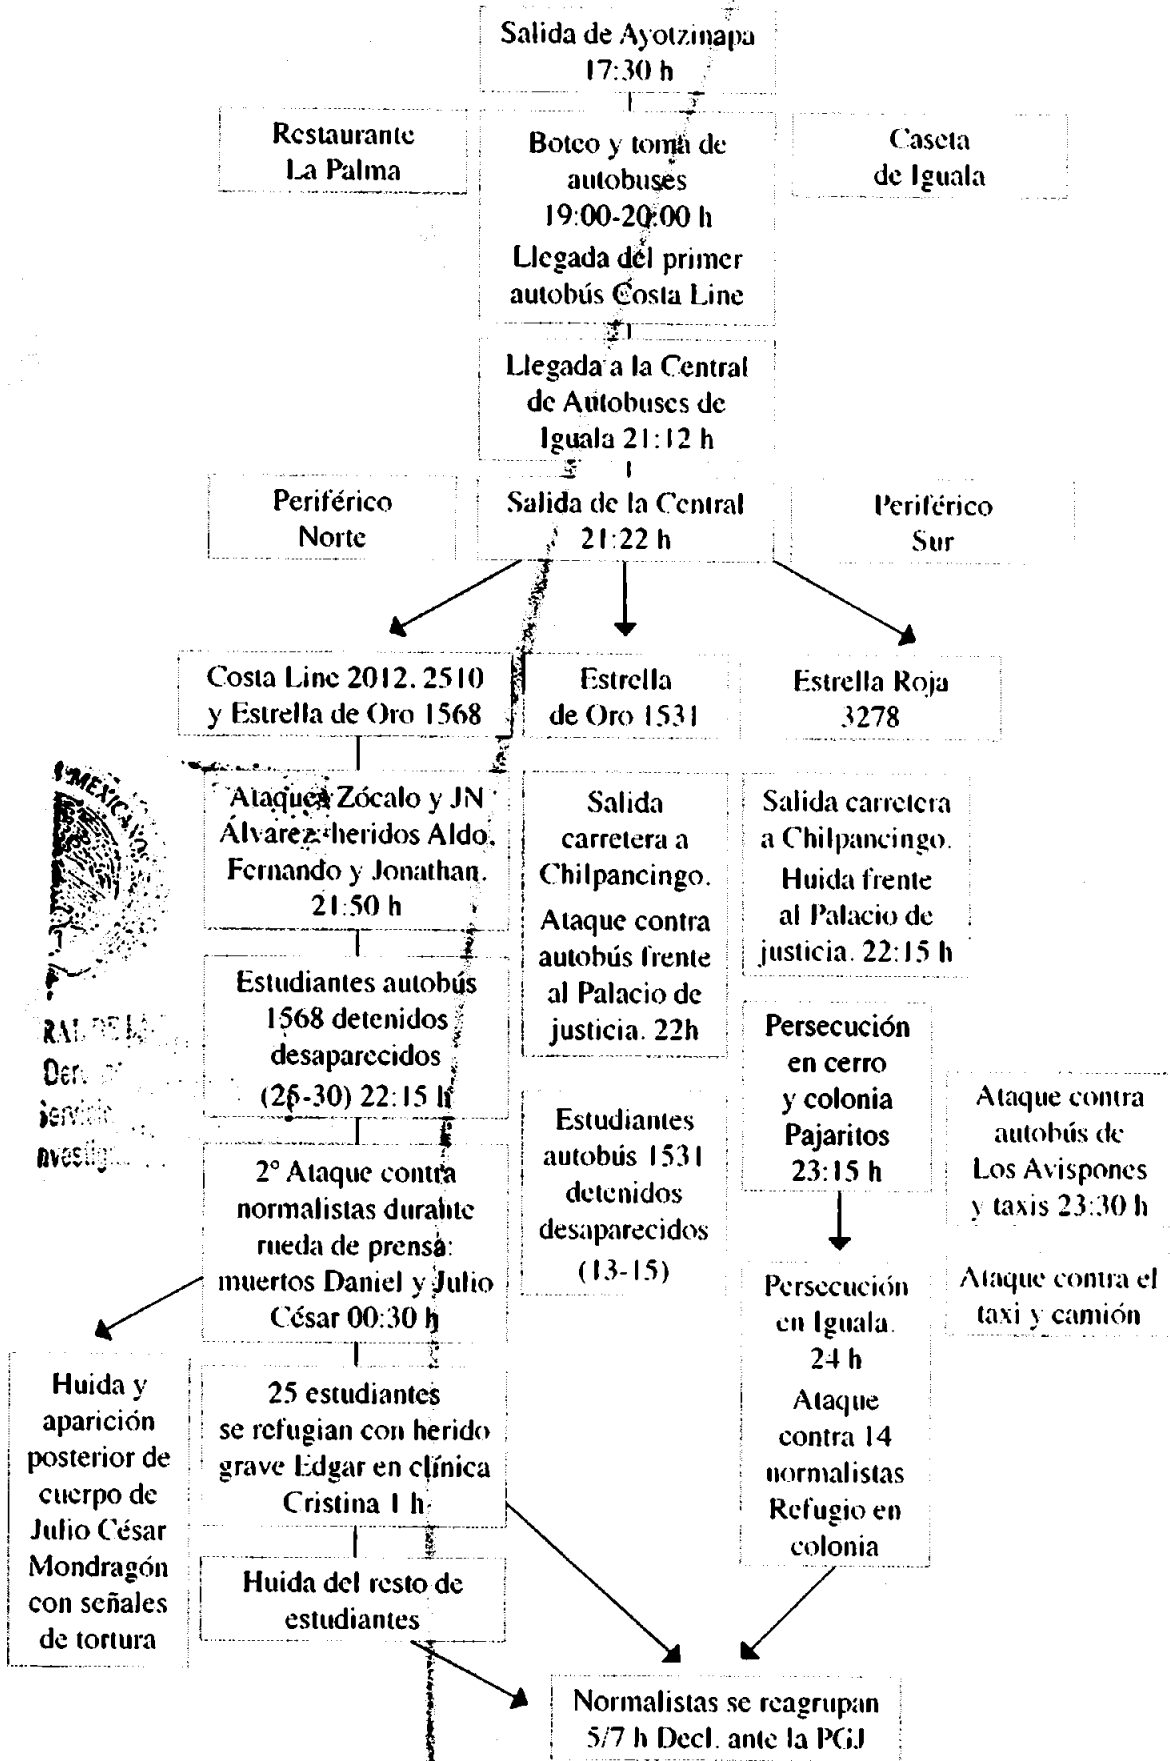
Salida de Ayotzinapa 17:30 h

Restaurante La Palma

Boteo y toma de autobuses 19:00-20:00 h Llegada del primer autobús Costa Line

Caseta de Iguala

Llegada a la Central de Autobuses de Iguala 21:12 h

Periférico Norte

Salida de la Central 21:22 h

Periférico Sur

Costa Line 2012. 2510 y Estrella de Oro 1568

Estrella de Oro 1531

Estrella Roja 3278

Ataque Zócalo y JN Álvarez: heridos Aldo, Fernando y Jonathan. 21:50 h

Estudiantes autobús 1568 detenidos desaparecidos (25-30) 22:15 h

2° Ataque contra normalistas durante rueda de prensa: muertos Daniel y Julio César 00:30 h

Huida y aparición posterior de cuerpo de Julio César Mondragón con señales de tortura

25 estudiantes se refugian con herido grave Edgar en clínica Cristina 1 h

Huida del resto de estudiantes

Salida carretera a Chilpancingo. Ataque contra autobús frente al Palacio de justicia. 22h

Estudiantes autobús 1531 detenidos desaparecidos (13-15)

Salida carretera a Chilpancingo. Huida frente al Palacio de justicia. 22:15 h

Persecución en cerro y colonia Pajaritos 23:15 h

Persecución en Iguala. 24 h Ataque contra 14 normalistas Refugio en colonia

Ataque contra autobús de Los Avispones y taxis 23:30 h

Ataque contra el taxi y camión

Normalistas se reagrupan 5/7 h Decl. ante la PGJ

RAL DE LA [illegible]
Der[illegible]
Servicio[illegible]
nvestig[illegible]